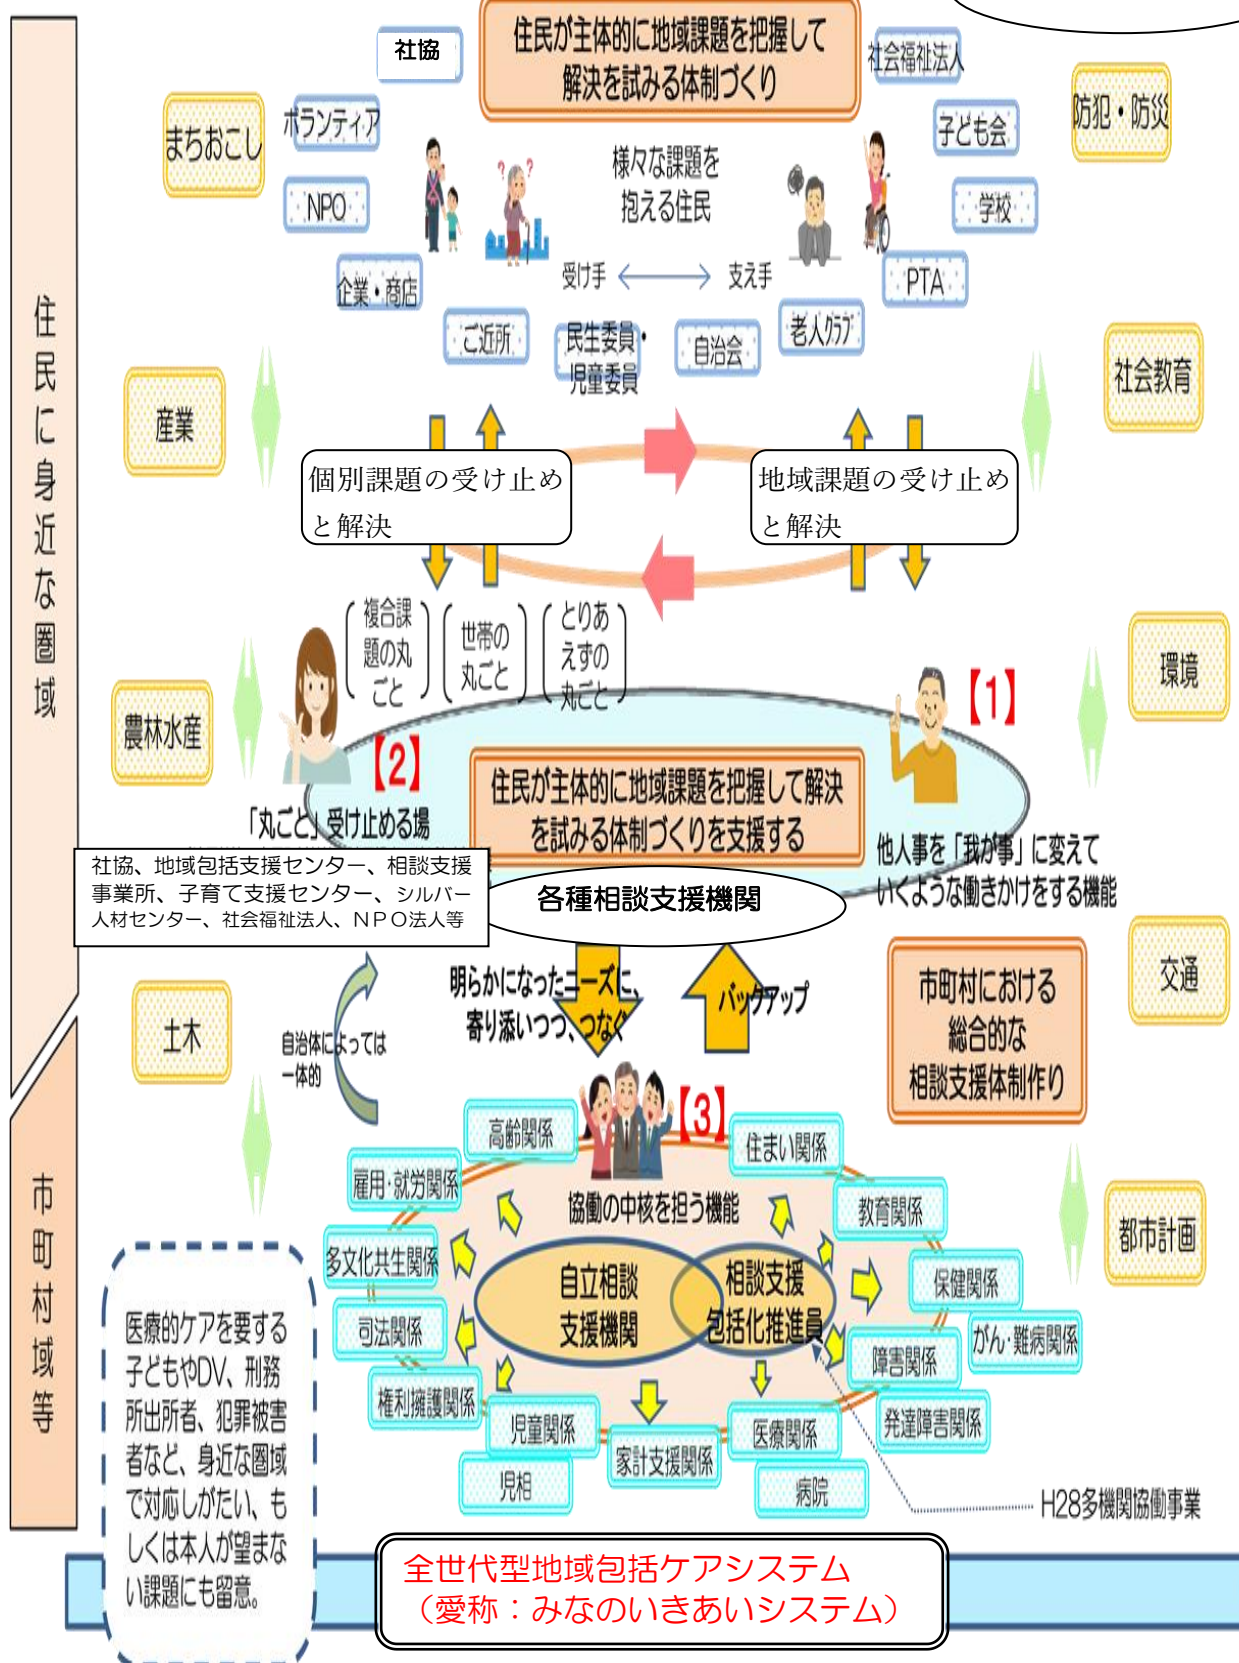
住民に身近な圏域

社協

住民が主体的に地域課題を把握して解決を試みる体制づくり

社会福祉法人

防犯・防災

まちおこし

ボランティア

子ども会

NPO

様々な課題を抱える住民

学校

企業・商店

受け手

支え手

PTA

ご近所

民生委員・児童委員

自治会

老人クラブ

社会教育

産業

個別課題の受け止めと解決

地域課題の受け止めと解決

複合課題の丸ごと

世帯の丸ごと

とりあえずの丸ごと

【1】

環境

農林水産

【2】

「丸ごと」受け止める場

住民が主体的に地域課題を把握して解決を試みる体制づくりを支援する

他人事を「我が事」に変えていくような働きかけをする機能

社協、地域包括支援センター、相談支援事業所、子育て支援センター、シルバー人材センター、社会福祉法人、NPO法人等

各種相談支援機関

交通

市町村における総合的な相談支援体制作り

土木

自治体によっては一体的

明らかになったニーズに、寄り添いつつ、つなぐ

バックアップ

市町村域等

【3】

高齢関係

住まい関係

雇用・就労関係

協働の中核を担う機能

教育関係

都市計画

多文化共生関係

自立相談支援機関

相談支援包括化推進員

保健関係

司法関係

がん・難病関係

障害関係

権利擁護関係

医療的ケアを要する子どもやDV、刑務所出所者、犯罪被害者など、身近な圏域で対応しがたい、もしくは本人が望まない課題にも留意。

児童関係

医療関係

発達障害関係

家計支援関係

児相

病院

H28多機関協働事業

全世代型地域包括ケアシステム
（愛称：みなのいきあいシステム）